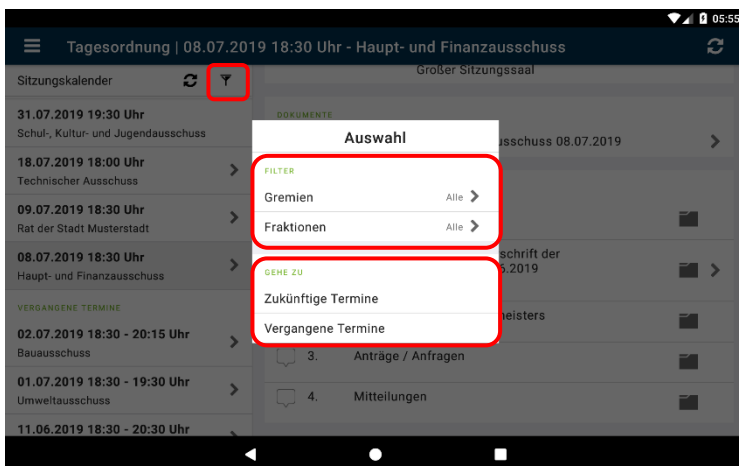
05:55

Tagesordnung | 08.07.2019 18:30 Uhr - Haupt- und Finanzausschuss

Sitzungskalender

31.07.2019 19:30 Uhr
Schul-, Kultur- und Jugendausschuss

18.07.2019 18:00 Uhr
Technischer Ausschuss

09.07.2019 18:30 Uhr
Rat der Stadt Musterstadt

08.07.2019 18:30 Uhr
Haupt- und Finanzausschuss

VERGANGENE TERMINE

02.07.2019 18:30 - 20:15 Uhr
Bauausschuss

01.07.2019 18:30 - 19:30 Uhr
Umweltausschuss

11.06.2019 18:30 - 20:30 Uhr

Großer Sitzungssaal

DOKUMENTE

usschuss 08.07.2019

schrift der
5.2019

neisters

3. Anträge / Anfragen

4. Mitteilungen

Auswahl

FILTER

Gremien Alle

Fraktionen Alle

GEHE ZU

Zukünftige Termine

Vergangene Termine